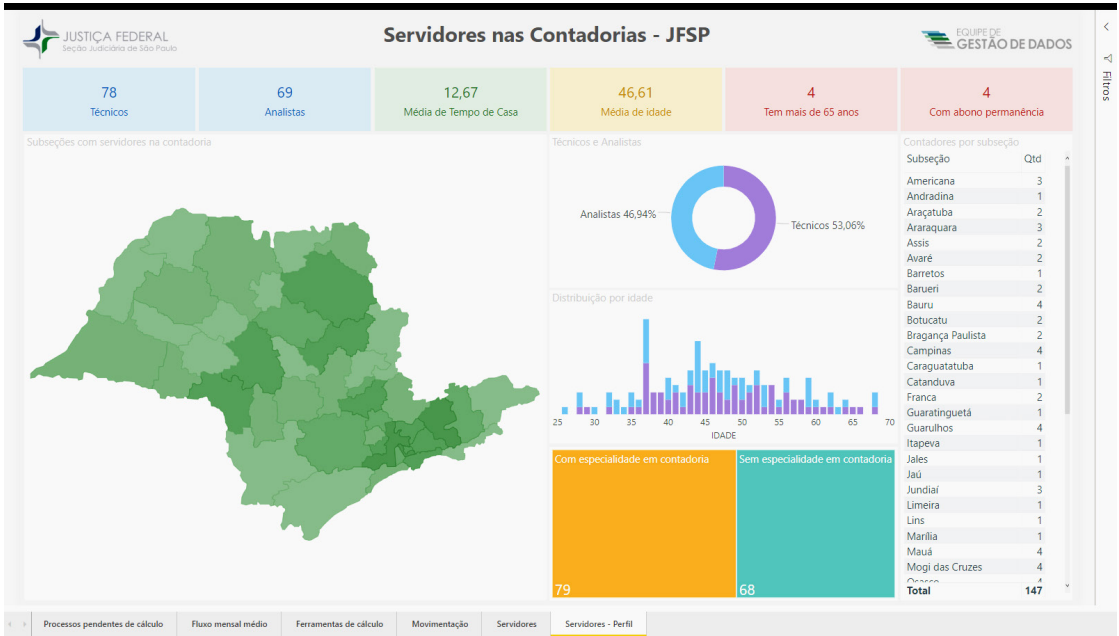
JUSTIÇA FEDERAL
Seção Judiciária de São Paulo

Servidores nas Contadorias - JFSP

EQUIPE DE GESTÃO DE DADOS

78
Técnicos

69
Analistas

12,67
Média de Tempo de Casa

46,61
Média de idade

4
Tem mais de 65 anos

4
Com abono permanência

Subseções com servidores na contadoria

Técnicos e Analistas

Analistas 46,94%
Técnicos 53,06%

Distribuição por idade

25 30 35 40 45 50 55 60 65 70
IDADE

Com especialidade em contadoria
79

Sem especialidade em contadoria
68

Contadores por subseção

| Subseção | Qtd |
|---|---|
| Americana | 3 |
| Andradina | 1 |
| Araçatuba | 2 |
| Araraquara | 3 |
| Assis | 2 |
| Avaré | 2 |
| Barretos | 1 |
| Barueri | 2 |
| Bauru | 4 |
| Botucatu | 2 |
| Bragança Paulista | 2 |
| Campinas | 4 |
| Caraguatatuba | 1 |
| Catanduva | 1 |
| Franca | 2 |
| Guaratinguetá | 1 |
| Guarulhos | 4 |
| Itapeva | 1 |
| Jales | 1 |
| Jaú | 1 |
| Jundiaí | 3 |
| Limeira | 1 |
| Lins | 1 |
| Marília | 1 |
| Mauá | 4 |
| Mogi das Cruzes | 4 |
| Osasco | 4 |
| Total | 147 |

Filtros

Processos pendentes de cálculo | Fluxo mensal médio | Ferramentas de cálculo | Movimentação | Servidores | Servidores - Perfil